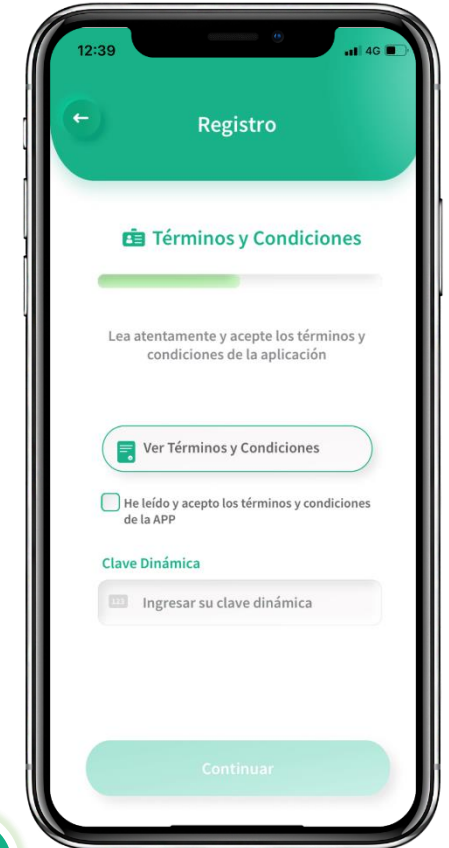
12:39

4G

Registro

Términos y Condiciones

Lea atentamente y acepte los términos y condiciones de la aplicación

Ver Términos y Condiciones

He leído y acepto los términos y condiciones de la APP

Clave Dinámica

123

Ingresar su clave dinámica

Continuar